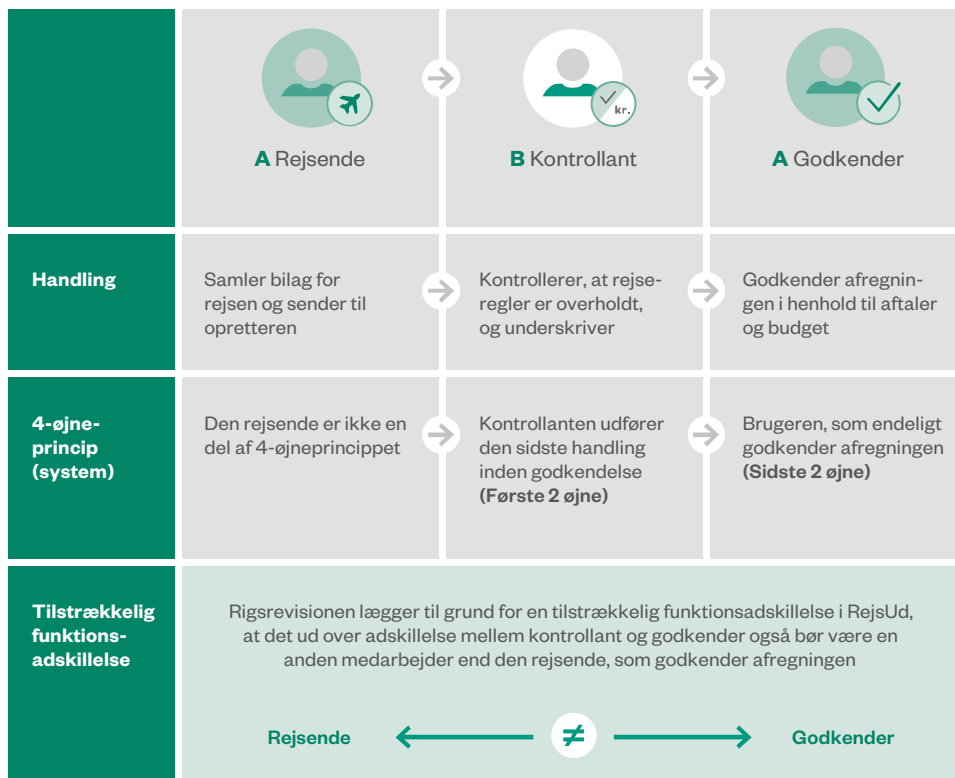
| | kr. | |
|---|---|---|
| | **A** Rejsende | **B** Kontrollant | **A** Godkender |
| **Handling** | Samler bilag for rejsen og sender til opretteren | Kontrollerer, at rejseregler er overholdt, og underskriver | Godkender afregningen i henhold til aftaler og budget |
| **4-øjne-princip (system)** | Den rejsende er ikke en del af 4-øjneprincippet | Kontrollanten udfører den sidste handling inden godkendelse **(Første 2 øjne)** | Brugeren, som endeligt godkender afregningen **(Sidste 2 øjne)** |

**Tilstrækkelig funktions-adskillelse**

Rigsrevisionen lægger til grund for en tilstrækkelig funktionsadskillelse i RejsUd, at det ud over adskillelse mellem kontrollant og godkender også bør være en anden medarbejder end den rejsende, som godkender afregningen

**Rejsende** $\neq$ **Godkender**